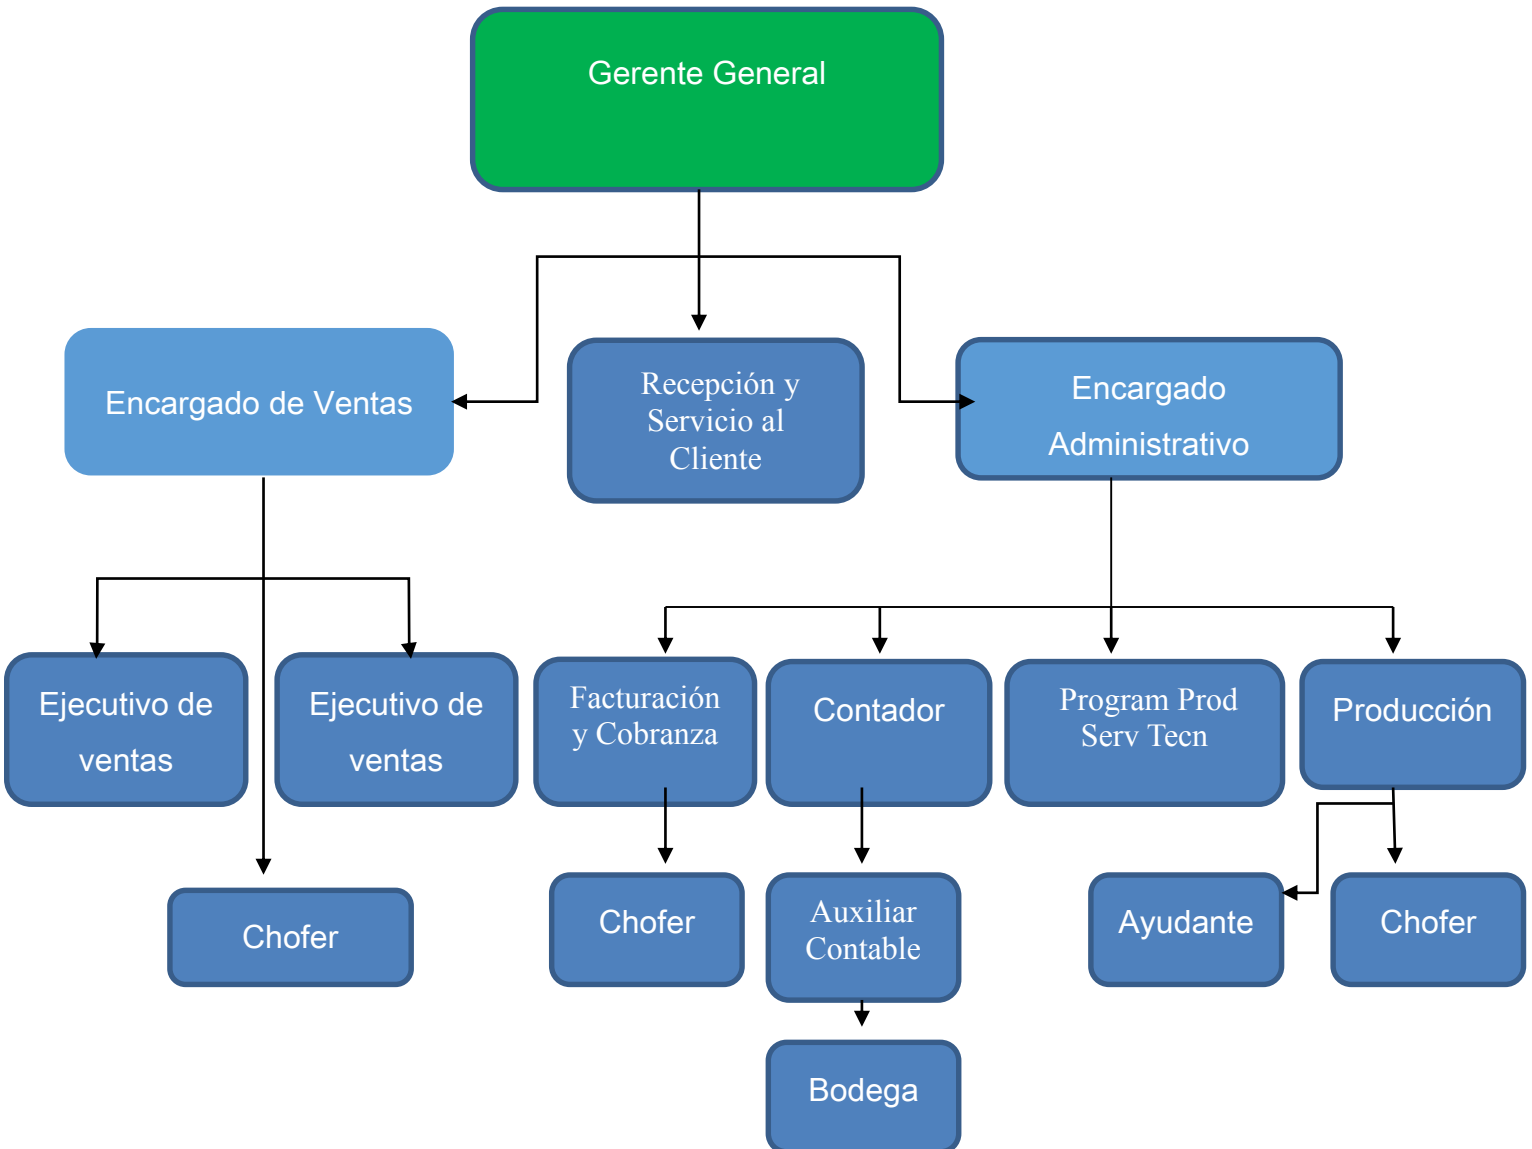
Gerente General

Encargado de Ventas

Recepción y Servicio al Cliente

Encargado Administrativo

Ejecutivo de ventas

Ejecutivo de ventas

Facturación y Cobranza

Contador

Program Prod Serv Tecn

Producción

Chofer

Chofer

Auxiliar Contable

Ayudante

Chofer

Bodega